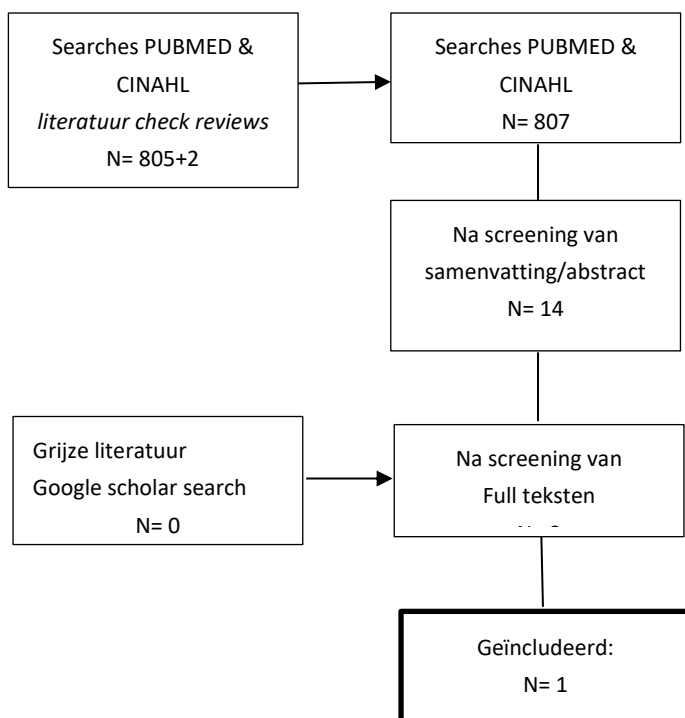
Searches PUBMED & CINAHL
*literatuur check reviews*
N= 805+2

Searches PUBMED & CINAHL
N= 807

Na screening van samenvatting/abstract
N= 14

Grijze literatuur
Google scholar search
N= 0

Na screening van
Full teksten
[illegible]

Geïncludeerd:
N= 1